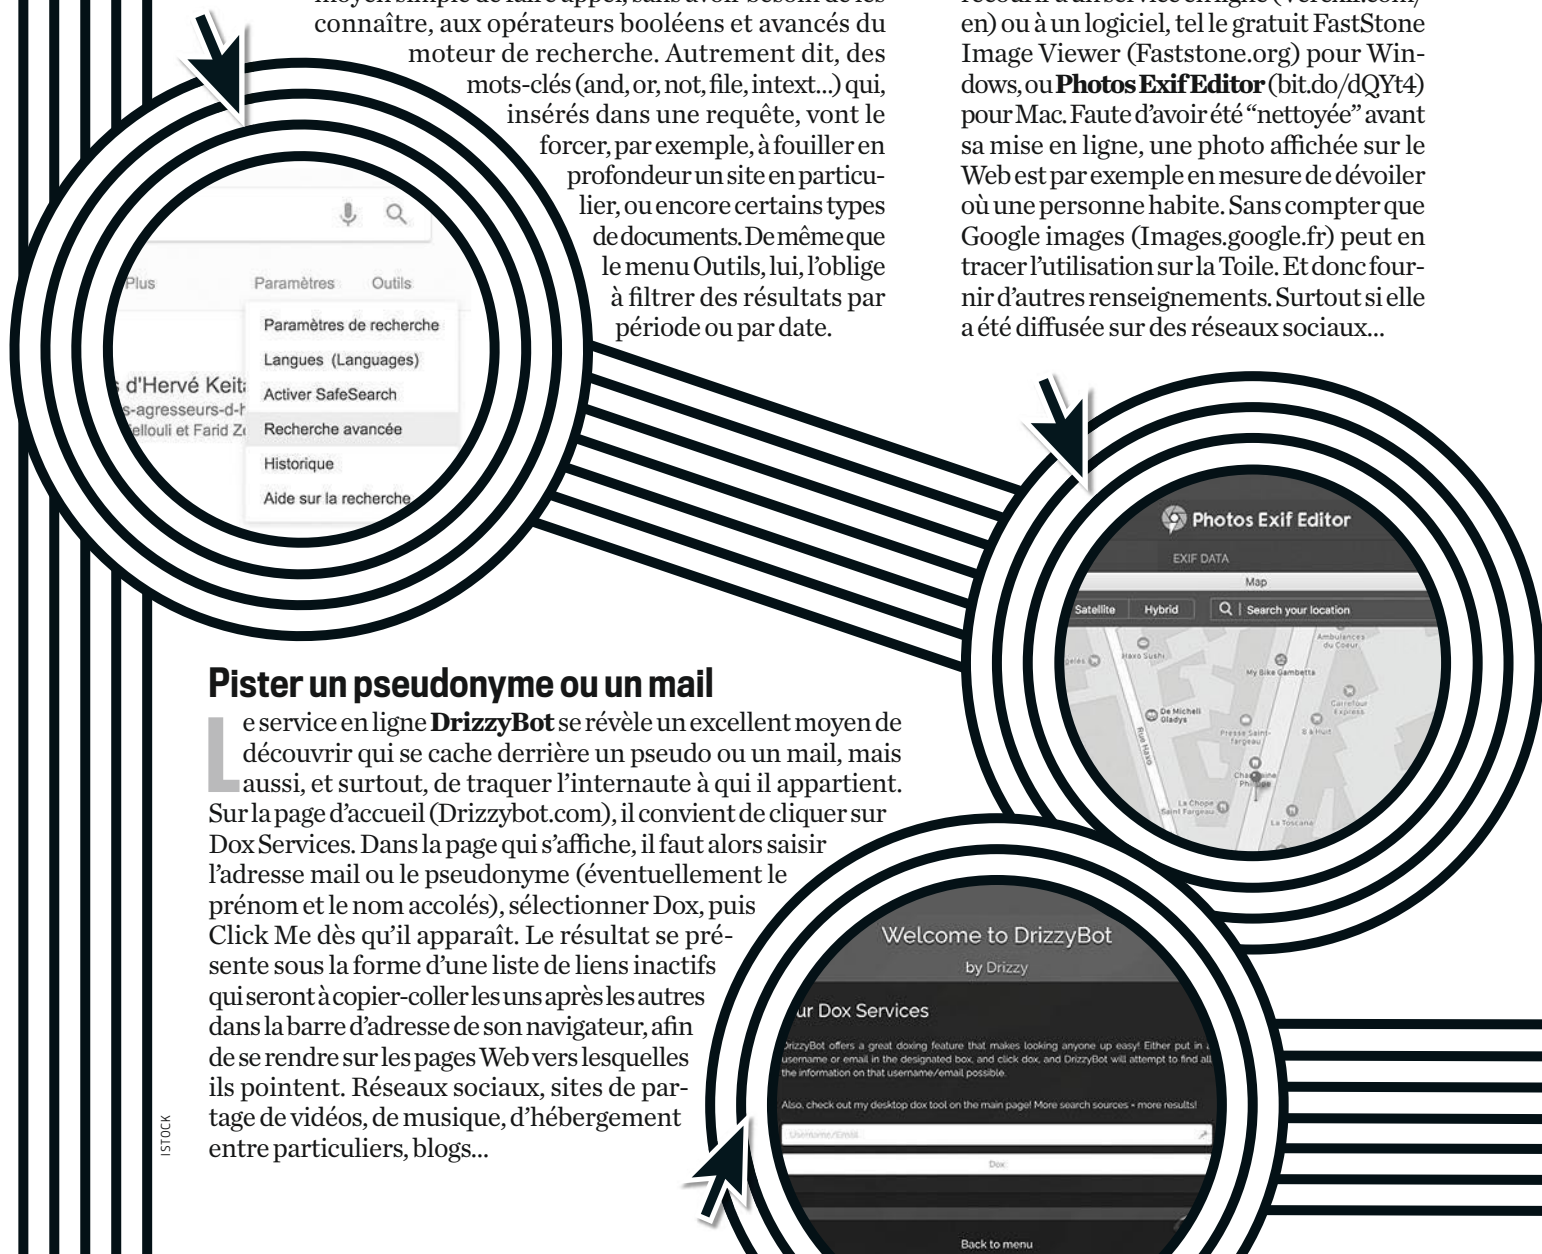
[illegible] connaître, aux opérateurs booléens et avancés du moteur de recherche. Autrement dit, des mots-clés (and, or, not, file, intext...) qui, insérés dans une requête, vont le forcer, par exemple, à fouiller en profondeur un site en particulier, ou encore certains types de documents. De même que le menu Outils, lui, l'oblige à filtrer des résultats par période ou par date.

Plus Paramètres Outils
Paramètres de recherche
Langues (Languages)
Activer SafeSearch
Recherche avancée
Historique
Aide sur la recherche
s d'Hervé Keit
s-agresseurs-d-h
ellouli et Farid Z

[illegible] en) ou à un logiciel, tel le gratuit FastStone Image Viewer (Faststone.org) pour Windows, ou **Photos Exif Editor** (bit.do/dQYt4) pour Mac. Faute d'avoir été "nettoyée" avant sa mise en ligne, une photo affichée sur le Web est par exemple en mesure de dévoiler où une personne habite. Sans compter que Google images (Images.google.fr) peut en tracer l'utilisation sur la Toile. Et donc fournir d'autres renseignements. Surtout si elle a été diffusée sur des réseaux sociaux...

Photos Exif Editor
EXIF DATA
Map
Satellite Hybrid Search your location
Ambulances du Coeur
Haxo Sushi
My Bike Gambetta
De Micheli Gladys
Presse Saint-Fargeau
Carrefour Express
8 à Huit
La Chope Saint Fargeau
La Toscana

**Pister un pseudonyme ou un mail**

Le service en ligne **DrizzyBot** se révèle un excellent moyen de découvrir qui se cache derrière un pseudo ou un mail, mais aussi, et surtout, de traquer l'internaute à qui il appartient. Sur la page d'accueil (Drizzybot.com), il convient de cliquer sur Dox Services. Dans la page qui s'affiche, il faut alors saisir l'adresse mail ou le pseudonyme (éventuellement le prénom et le nom accolés), sélectionner Dox, puis Click Me dès qu'il apparaît. Le résultat se présente sous la forme d'une liste de liens inactifs qui seront à copier-coller les uns après les autres dans la barre d'adresse de son navigateur, afin de se rendre sur les pages Web vers lesquelles ils pointent. Réseaux sociaux, sites de partage de vidéos, de musique, d'hébergement entre particuliers, blogs...

Welcome to DrizzyBot
by Drizzy
ur Dox Services
DrizzyBot offers a great doxing feature that makes looking anyone up easy! Either put in a username or email in the designated box, and click dox, and DrizzyBot will attempt to find all the information on that username/email possible.
Also, check out my desktop dox tool on the main page! More search sources = more results!
Username/Email
Dox
Back to menu

ISTOCK